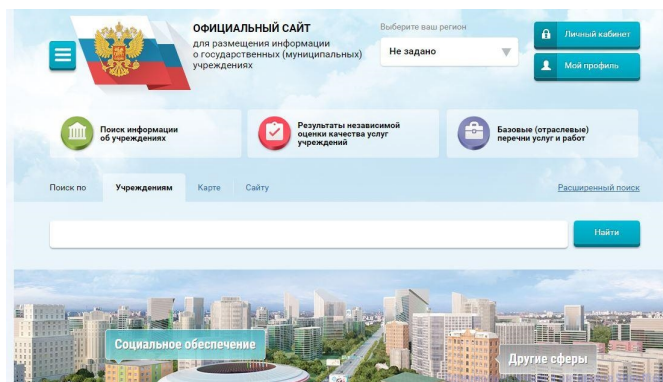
ОФИЦИАЛЬНЫЙ САЙТ
для размещения информации о государственных (муниципальных) учреждениях

Выберите ваш регион
Не задано

Личный кабинет
Мой профиль

Поиск информации об учреждениях

Результаты независимой оценки качества услуг учреждений

Базовые (отраслевые) перечни услуг и работ

Поиск по Учреждениям Карте Сайту

Расширенный поиск

Найти

Социальное обеспечение

Другие сферы